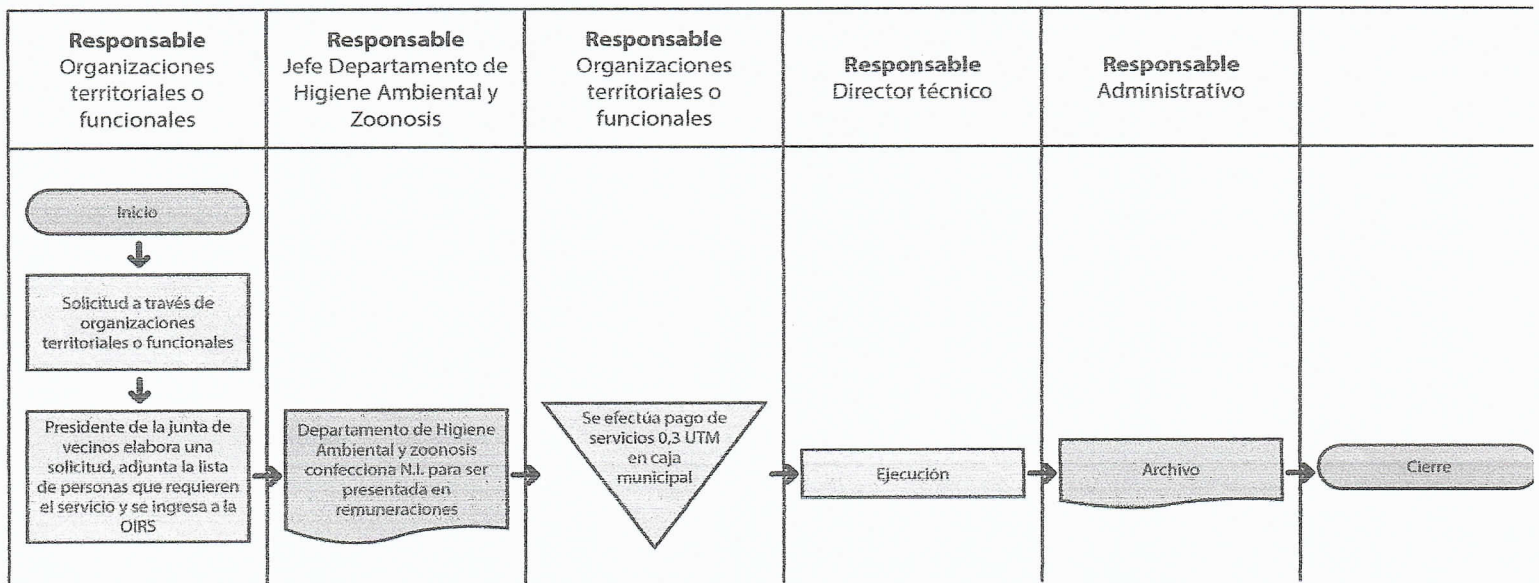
| Responsable Organizaciones territoriales o funcionales | Responsable Jefe Departamento de Higiene Ambiental y Zoonosis | Responsable Organizaciones territoriales o funcionales | Responsable Director técnico | Responsable Administrativo | |
|---|---|---|---|---|---|
| Inicio<br>Solicitud a través de organizaciones territoriales o funcionales<br>Presidente de la junta de vecinos elabora una solicitud, adjunta la lista de personas que requieren el servicio y se ingresa a la OIRS | Departamento de Higiene Ambiental y zoonosis confecciona N.I. para ser presentada en remuneraciones | Se efectúa pago de servicios 0,3 UTM en caja municipal | Ejecución | Archivo | Cierre |